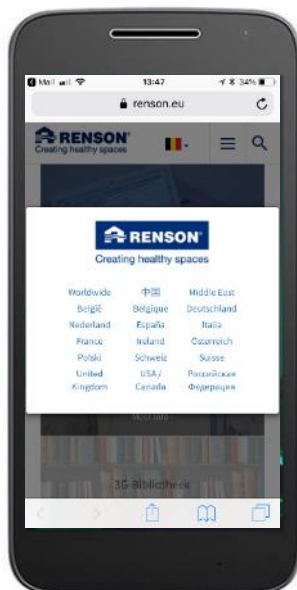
Mail 13:47 34%

renson.eu

RENSON
Creating healthy spaces

RENSON
Creating healthy spaces

| Worldwide | 中国 | Middle East |
|---|---|---|
| België | Belgique | Deutschland |
| Nederland | España | Italia |
| France | Ireland | Österreich |
| Polski | Schweiz | Suisse |
| United Kingdom | USA / Canada | Российская Федерация |

3D-Bibliotheek